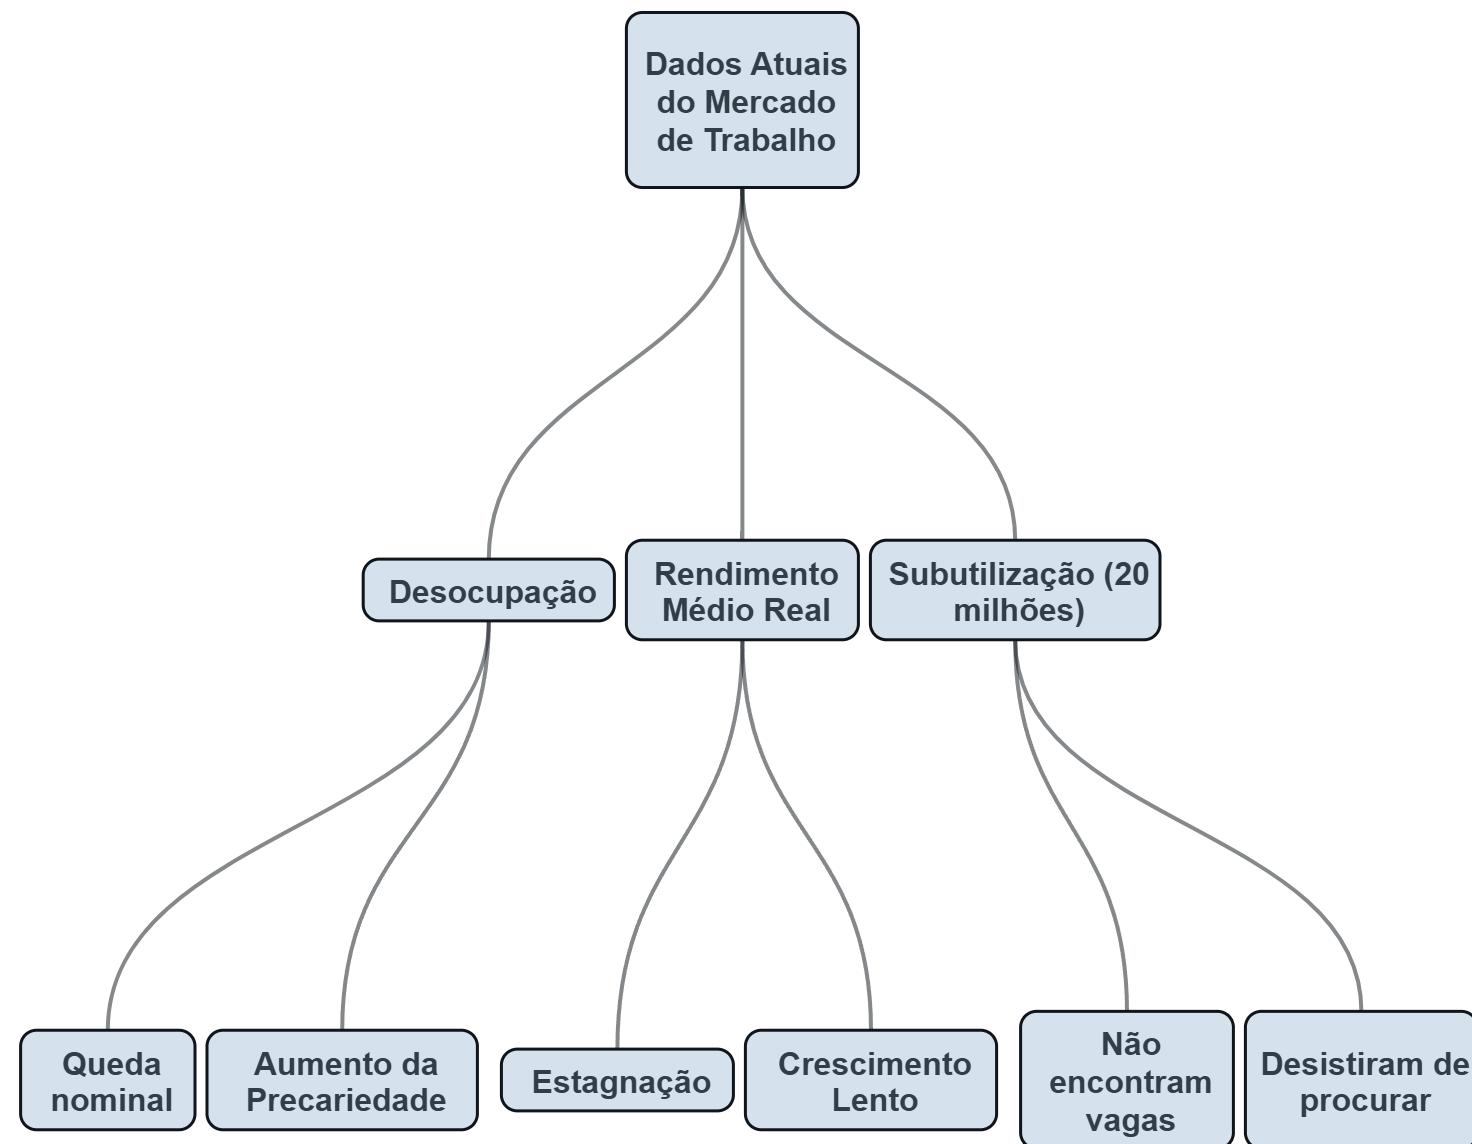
Dados Atuais do Mercado de Trabalho

Desocupação

Rendimento Médio Real

Subutilização (20 milhões)

Queda nominal

Aumento da Precariedade

Estagnação

Crescimento Lento

Não encontram vagas

Desistiram de procurar